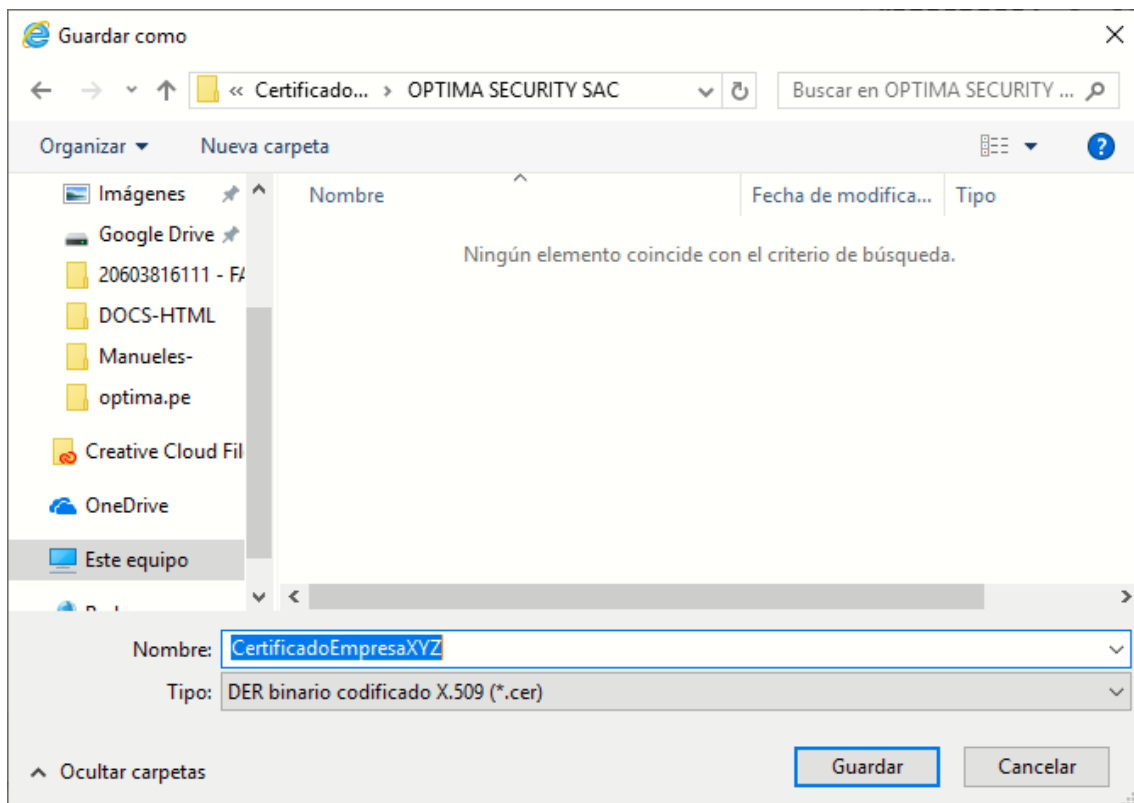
Guardar como

« Certificado... › OPTIMA SECURITY SAC

Buscar en OPTIMA SECURITY ...

Organizar ▾ Nueva carpeta

Imágenes
Google Drive
20603816111 - FA
DOCS-HTML
Manueles-
optima.pe
Creative Cloud Fil
OneDrive
Este equipo
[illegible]

Nombre | Fecha de modifica... | Tipo

Ningún elemento coincide con el criterio de búsqueda.

Nombre: CertificadoEmpresaXYZ

Tipo: DER binario codificado X.509 (*.cer)

Ocultar carpetas

Guardar Cancelar